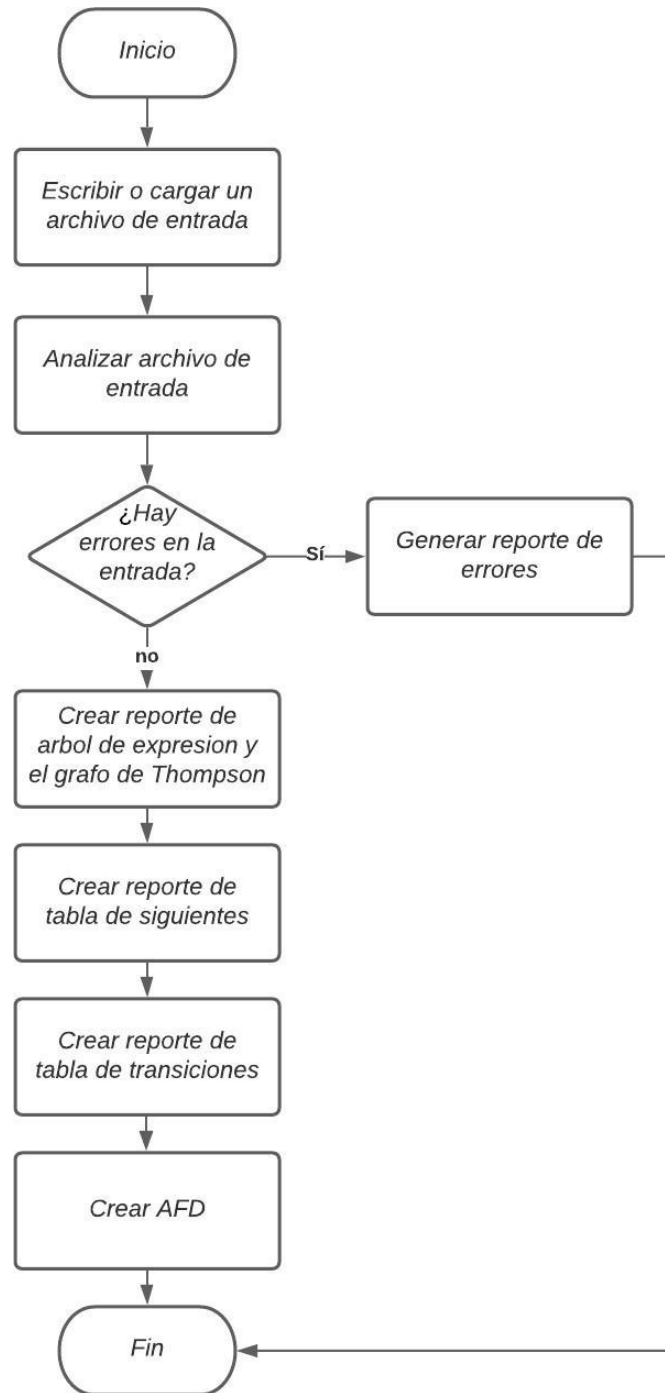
Inicio

Escribir o cargar un archivo de entrada

Analizar archivo de entrada

¿Hay errores en la entrada?

Sí

Generar reporte de errores

no

Crear reporte de arbol de expresion y el grafo de Thompson

Crear reporte de tabla de siguientes

Crear reporte de tabla de transiciones

Crear AFD

Fin